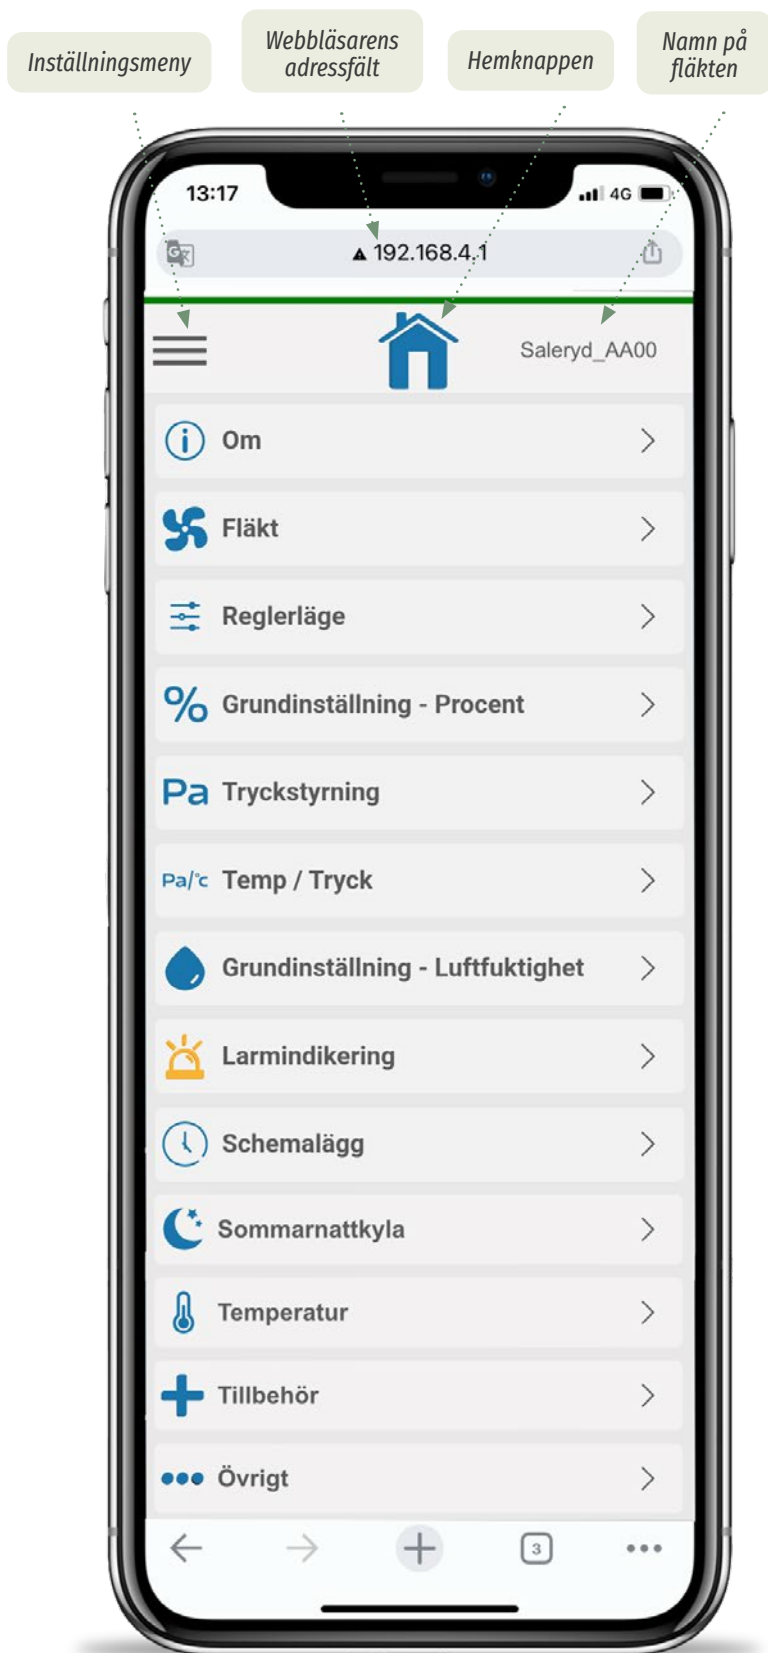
Inställningsmeny

Webbläsarens adressfält

Hemknappen

Namn på fläkten

13:17

4G

192.168.4.1

Saleryd_AA00

Om

Fläkt

Reglerläge

Grundinställning - Procent

Pa Tryckstyrning

Pa/°C Temp / Tryck

Grundinställning - Luftfuktighet

Larmindikering

Schemalägg

Sommarnattkyla

Temperatur

Tillbehör

Övrigt

3